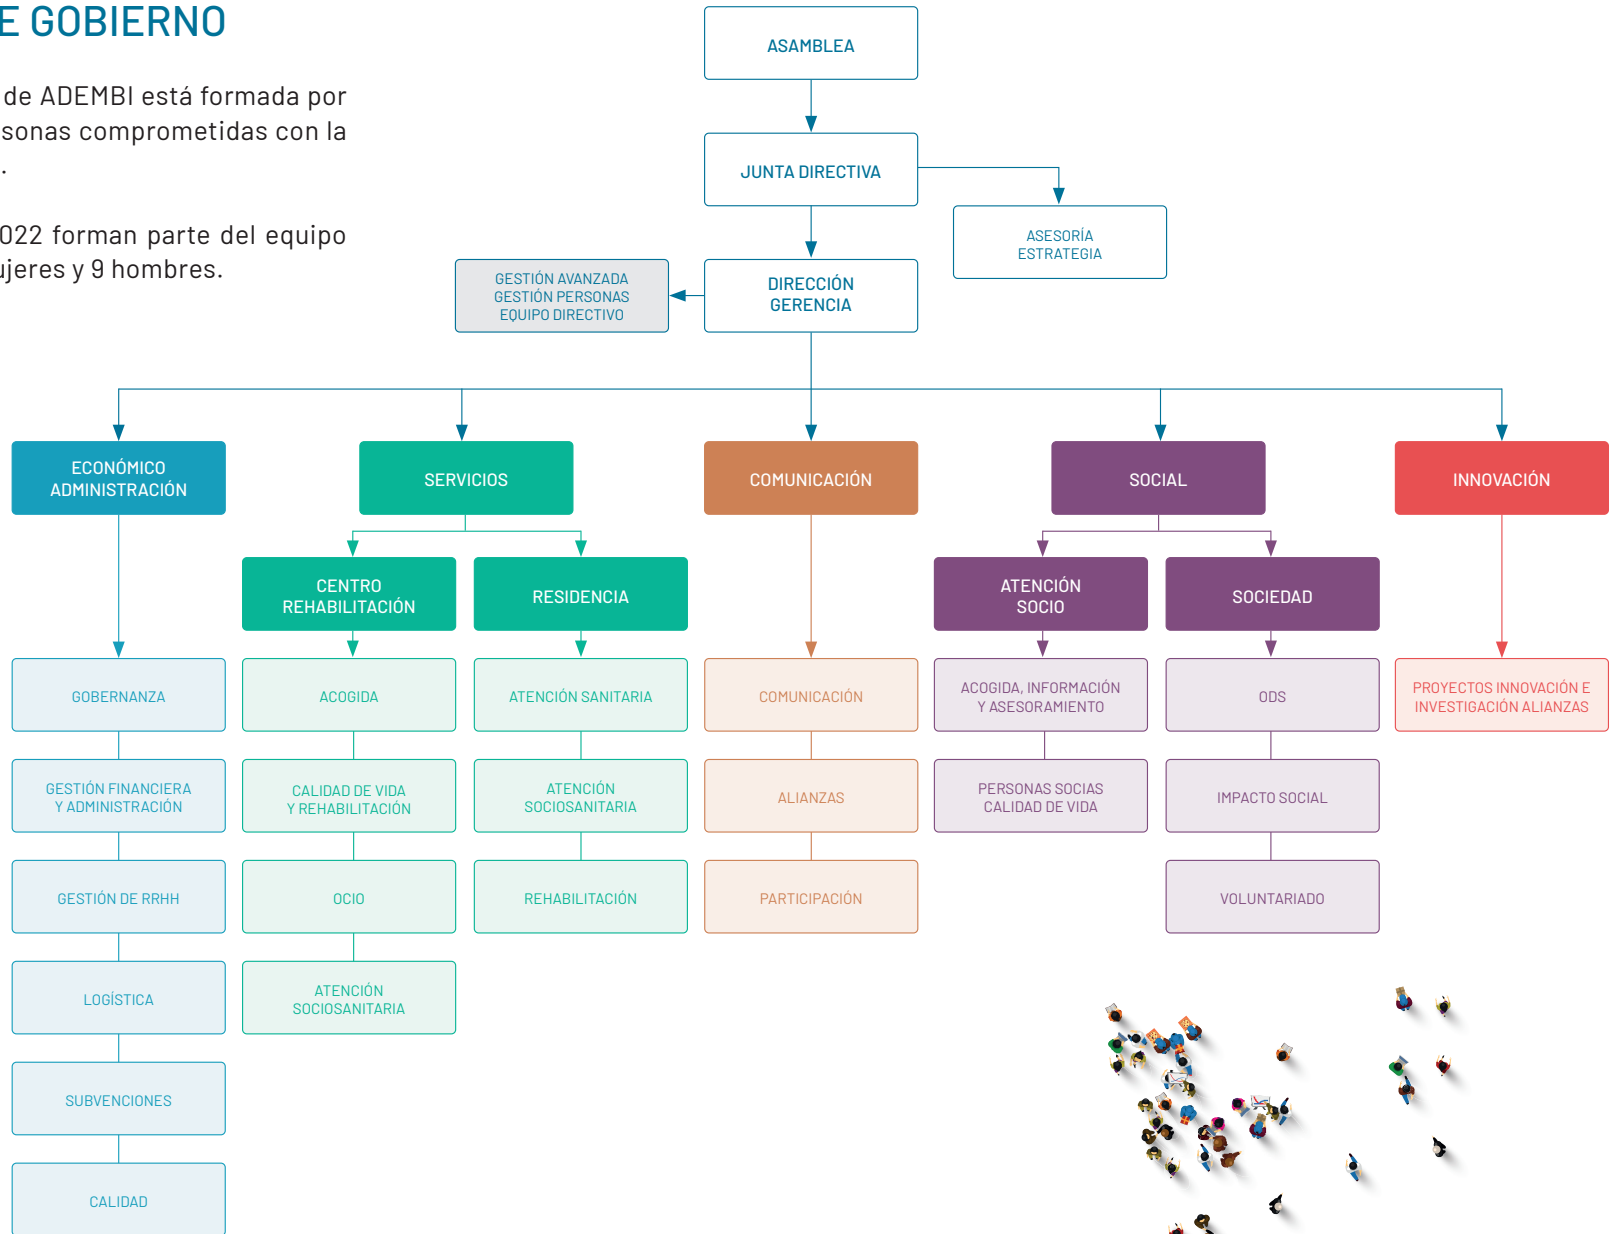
E GOBIERNO

de ADEMBI está formada por sonas comprometidas con la .

022 forman parte del equipo ujeres y 9 hombres.

ASAMBLEA

JUNTA DIRECTIVA

ASESORÍA ESTRATEGIA

GESTIÓN AVANZADA GESTIÓN PERSONAS EQUIPO DIRECTIVO

DIRECCIÓN GERENCIA

ECONÓMICO ADMINISTRACIÓN

GOBERNANZA

GESTIÓN FINANCIERA Y ADMINISTRACIÓN

GESTIÓN DE RRHH

LOGÍSTICA

SUBVENCIONES

CALIDAD

SERVICIOS

CENTRO REHABILITACIÓN

ACOGIDA

CALIDAD DE VIDA Y REHABILITACIÓN

OCIO

ATENCIÓN SOCIOSANITARIA

RESIDENCIA

ATENCIÓN SANITARIA

ATENCIÓN SOCIOSANITARIA

REHABILITACIÓN

COMUNICACIÓN

COMUNICACIÓN

ALIANZAS

PARTICIPACIÓN

SOCIAL

ATENCIÓN SOCIO

ACOGIDA, INFORMACIÓN Y ASESORAMIENTO

PERSONAS SOCIAS CALIDAD DE VIDA

SOCIEDAD

ODS

IMPACTO SOCIAL

VOLUNTARIADO

INNOVACIÓN

PROYECTOS INNOVACIÓN E INVESTIGACIÓN ALIANZAS